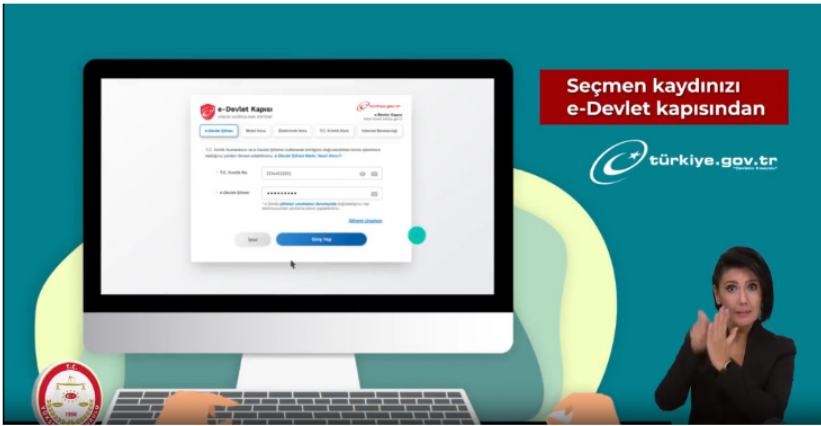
Seçmen kaydınızı
e-Devlet kapısından

türkiye.gov.tr

e-Devlet Kapısı

e-Devlet Şifresi
Mobil İmza
Elektronik İmza
T.C. Kimlik Kartı
İnternet Bankacılığı

* T.C. Kimlik No
* e-Devlet Şifresi
••••••••••

Şifremi Unuttum

İptal
Giriş Yap

T.C.
1920